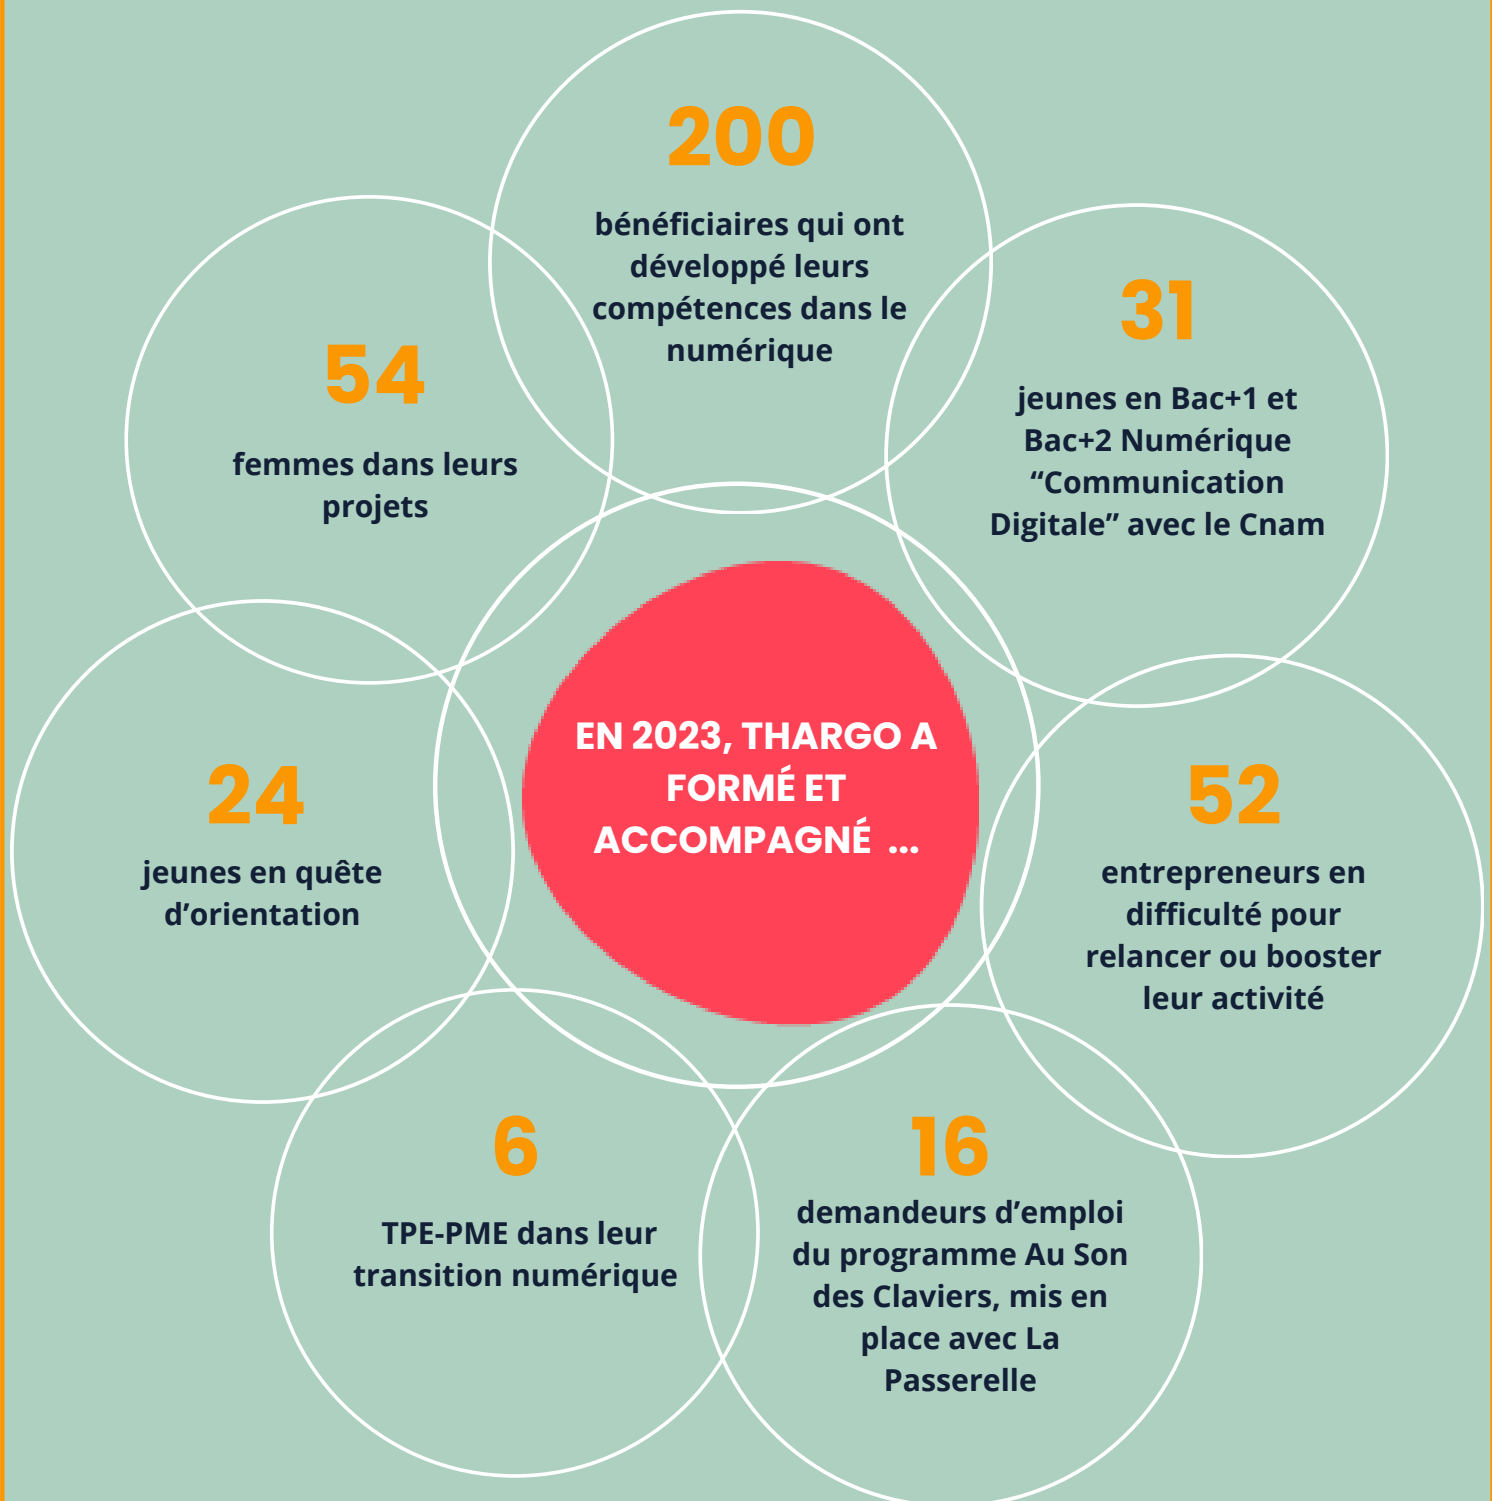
EN 2023, THARGO A FORMÉ ET ACCOMPAGNÉ ...

200
bénéficiaires qui ont développé leurs compétences dans le numérique

31
jeunes en Bac+1 et Bac+2 Numérique “Communication Digitale” avec le Cnam

52
entrepreneurs en difficulté pour relancer ou booster leur activité

16
demandeurs d’emploi du programme Au Son des Claviers, mis en place avec La Passerelle

6
TPE-PME dans leur transition numérique

24
jeunes en quête d’orientation

54
femmes dans leurs projets